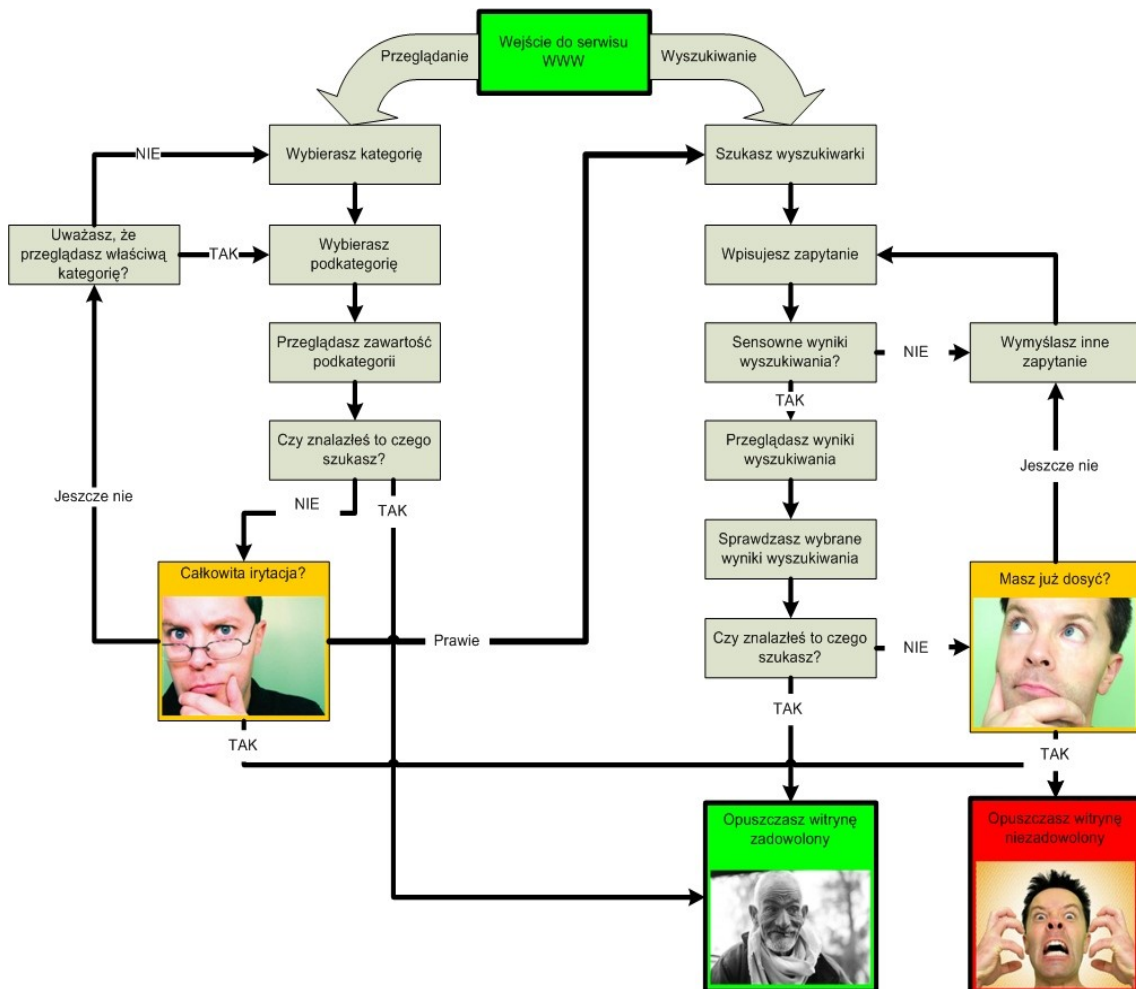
Wejście do serwisu WWW

Przeglądanie

Wyszukiwanie

Wybierasz kategorię

NIE

Uważasz, że przeglądasz właściwą kategorię?

TAK

Wybierasz podkategorię

Przeglądasz zawartość podkategorii

Czy znalazłeś to czego szukasz?

NIE

TAK

Jeszcze nie

Całkowita irytacja?

Prawie

TAK

Szukasz wyszukiwarki

Wpisujesz zapytanie

Sensowne wyniki wyszukiwania?

NIE

Wymyślasz inne zapytanie

TAK

Przeglądasz wyniki wyszukiwania

Jeszcze nie

Sprawdzasz wybrane wyniki wyszukiwania

Masz już dosyć?

Czy znalazłeś to czego szukasz?

NIE

TAK

TAK

Opuszczasz witrynę zadowolony

Opuszczasz witrynę niezadowolony